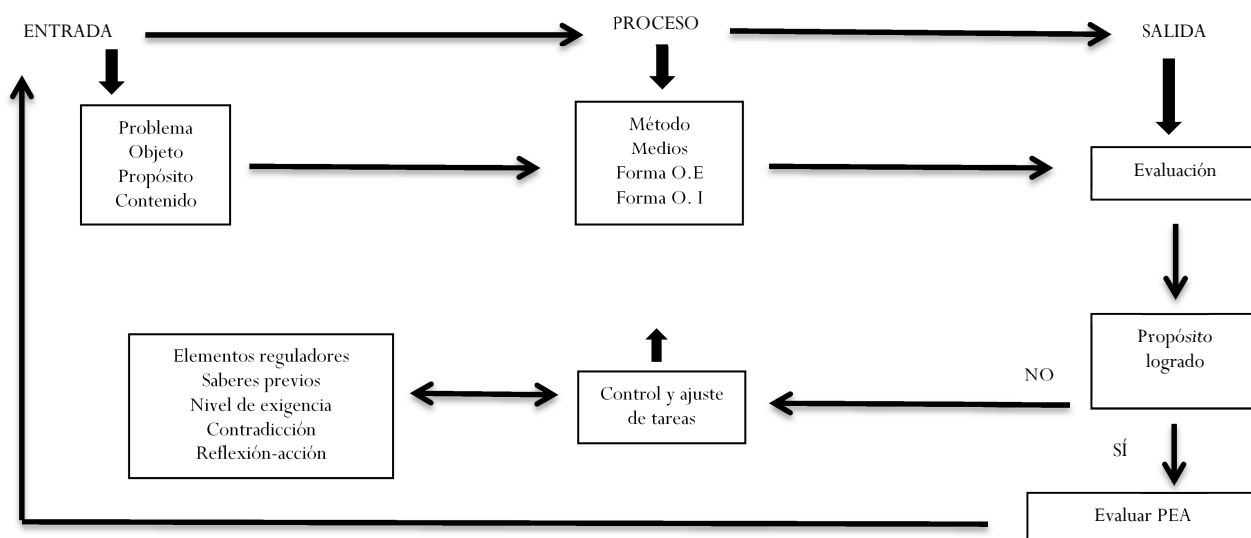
ENTRADA

PROCESO

SALIDA

Problema
Objeto
Propósito
Contenido

Método
Medios
Forma O.E
Forma O. I

Evaluación

Propósito
logrado

NO

Elementos reguladores
Saberes previos
Nivel de exigencia
Contradicción
Reflexión-acción

Control y ajuste
de tareas

SÍ

Evaluar PEA